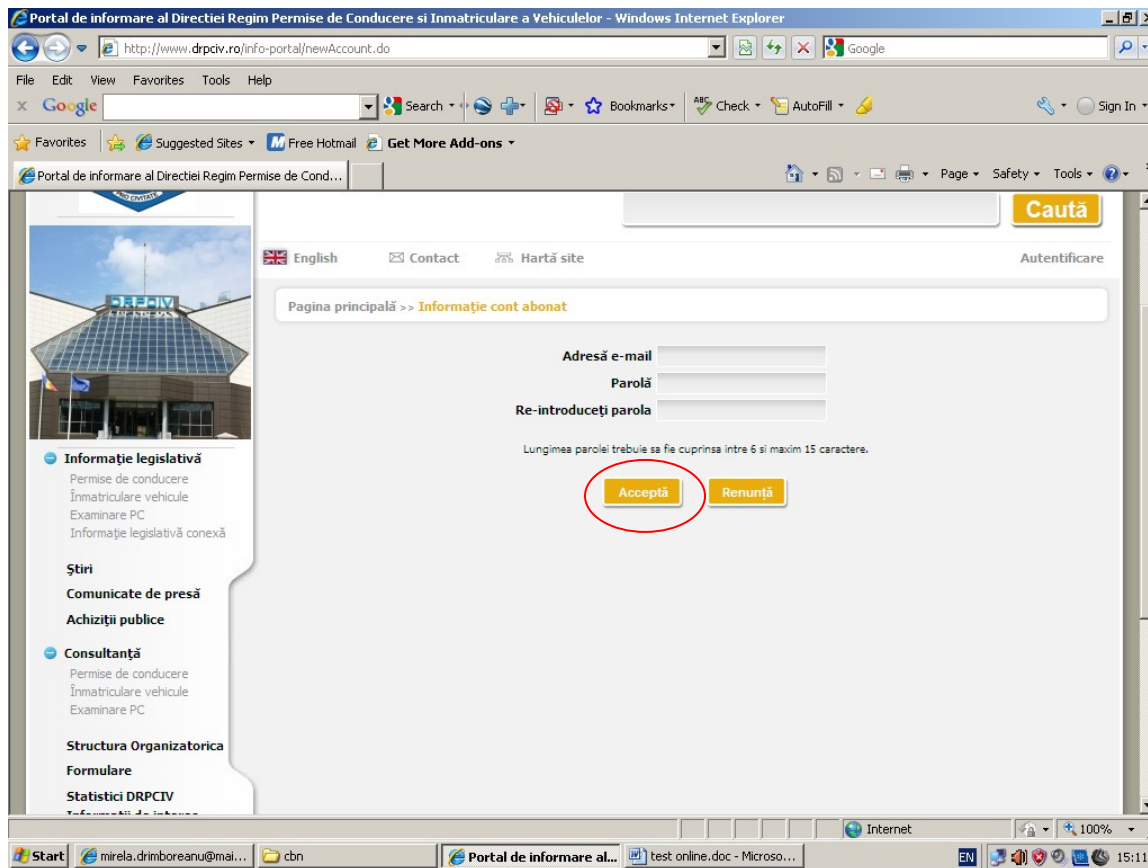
Portal de informare al Directiei Regim Permise de Conducere si Inmatriculare a Vehiculelor - Windows Internet Explorer

http://www.drpciv.ro/info-portal/newAccount.do

Google

File Edit View Favorites Tools Help

Google

Search

Bookmarks

Check

AutoFill

Sign In

Favorites

Suggested Sites

Free Hotmail

Get More Add-ons

Portal de informare al Directiei Regim Permise de Cond...

Page Safety Tools

PRO CIVITATE

Caută

DRPCIV

English

Contact

Hartă site

Autentificare

Pagina principală >> Informaţie cont abonat

Adresă e-mail

Parolă

Re-introduceţi parola

Lungimea parolei trebuie sa fie cuprinsa intre 6 si maxim 15 caractere.

Acceptă

Renunţă

Informaţie legislativă

Permise de conducere

Înmatriculare vehicule

Examinare PC

Informaţie legislativă conexă

Ştiri

Comunicate de presă

Achiziţii publice

Consultanţă

Permise de conducere

Înmatriculare vehicule

Examinare PC

Structura Organizatorica

Formulare

Statistici DRPCIV

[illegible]

Internet

100%

Start

mirela.drimboreanu@mai...

cbn

Portal de informare al...

test online.doc - Microso...

EN

15:11